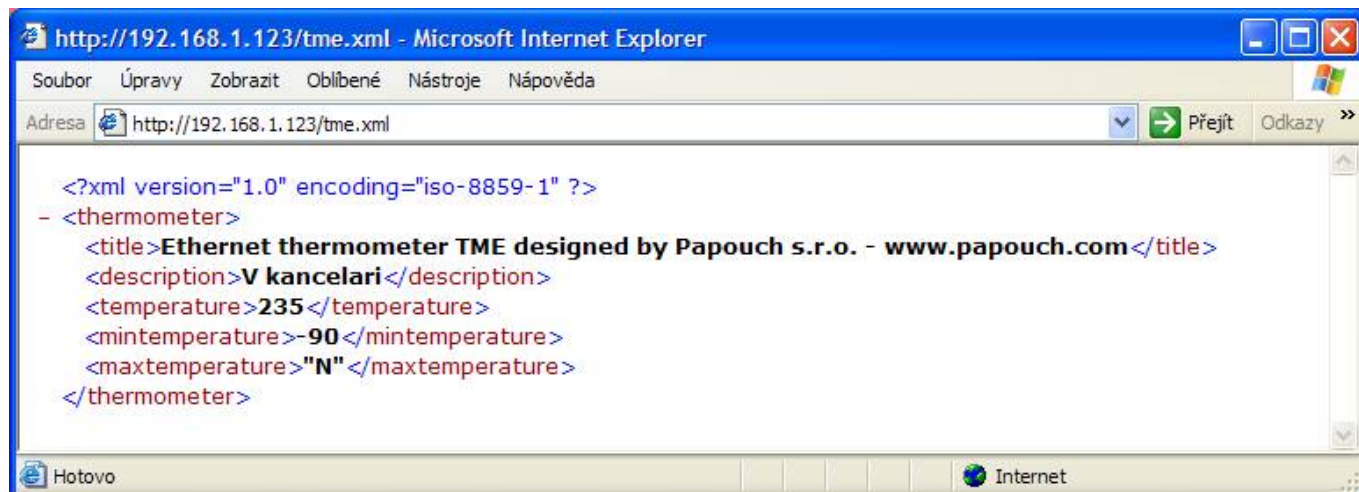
http://192.168.1.123/tme.xml - Microsoft Internet Explorer

Soubor Úpravy Zobrazit Oblíbené Nástroje Nápověda

Adresa http://192.168.1.123/tme.xml Přejít Odkazy »

<?xml version="1.0" encoding="iso-8859-1" ?>
- <thermometer>
<title>Ethernet thermometer TME designed by Papouch s.r.o. - www.papouch.com</title>
<description>V kancelari</description>
<temperature>235</temperature>
<mintemperature>-90</mintemperature>
<maxtemperature>"N"</maxtemperature>
</thermometer>

Hotovo Internet